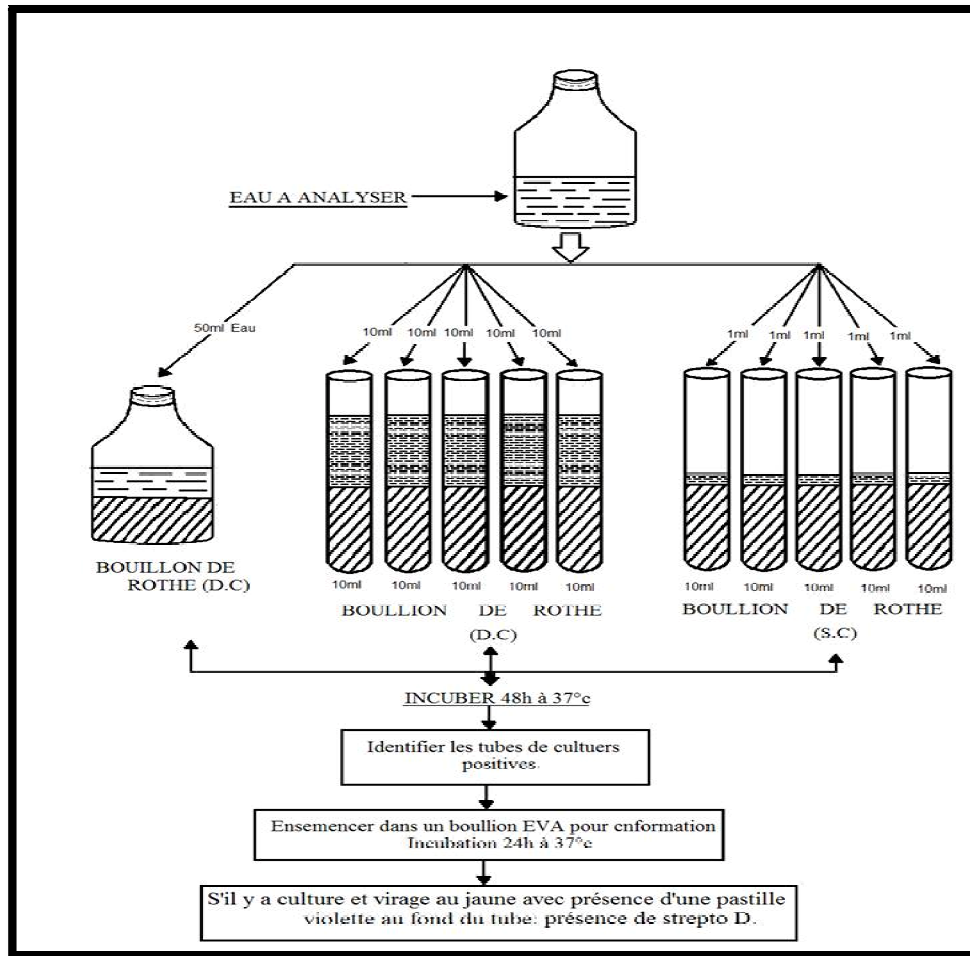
EAU A ANALYSER

50ml Eau

10ml 10ml 10ml 10ml 10ml

1ml 1ml 1ml 1ml 1ml

BOUILLON DE ROTHE (D.C)

10ml 10ml 10ml 10ml 10ml

BOULLION DE ROTHE (D.C)

10ml 10ml 10ml 10ml 10ml

BOULLION DE ROTHE (S.C)

INCUBER 48h à 37°c

Identifier les tubes de cultuers positives.

Ensemencer dans un boullion EVA pour cnformation Incubation 24h à 37°c

S'il y a culture et virage au jaune avec présence d'une pastille violette au fond du tube: présence de strepto D.